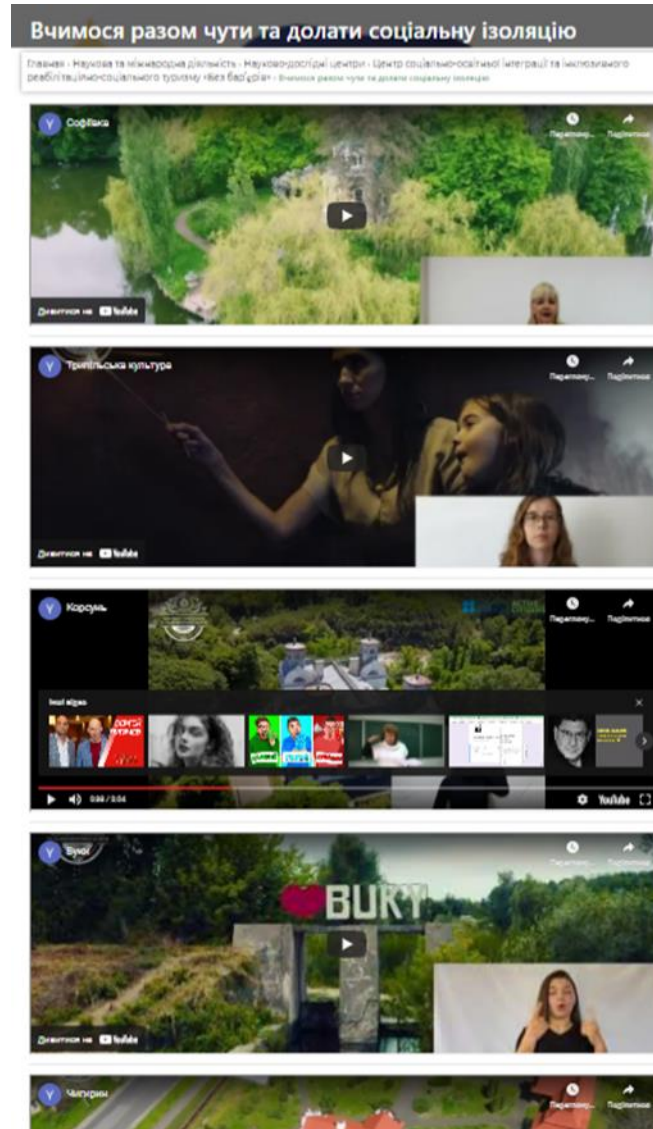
Вчимося разом чути та долати соціальну ізоляцію

Головна › Наукова та міжнародна діяльність › Науково-дослідні центри › Центр соціально-освітньої інтеграції та інклюзивного реабілітаційно-соціального туризму «Без бар'єрів» › Вчимося разом чути та долати соціальну ізоляцію

Y Софіївка
Переглянути Поділитися
Дивитися на YouTube

Y Трипільська культура
Переглянути Поділитися
Дивитися на YouTube

Y Корсунь
Переглянути Поділитися
Інші відео
0:00 / 0:04
YouTube

Y Буки
Переглянути Поділитися
BUKY
Дивитися на YouTube

Y Чигирин
Переглянути Поділитися